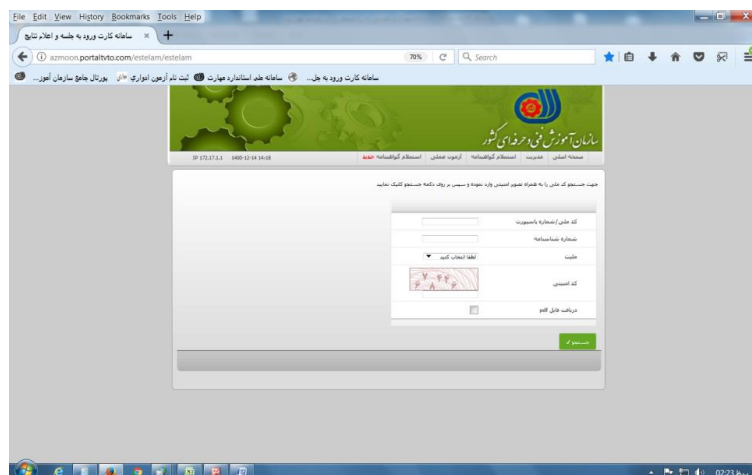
File Edit View History Bookmarks Tools Help

سامانه کارت ورود به جلسه و اعلام نتایج ×

azmoon.portaltvto.com/estelam/estelam

70%

Search

سامانه کارت ورود به جل... سامانه علم استاندارد مهارت ثبت نام آزمون ادواری پورتال جامع سازمان آموز...

سازمان آموزش فنی و حرفه‌ای کشور

صفحه اصلی مدیریت استعلام گواهینامه آزمون عملی استعلام گواهینامه خطا

IP 172.17.1.1 1400-12-14 14:18

جهت جستجو کد ملی را به همراه تصویر امنیتی وارد نموده و سپس بر روی دکمه جستجو کلیک نمایید

کد ملی/شماره پاسپورت

شماره شناسنامه

ملیت

لطفا انتخاب کنید

کد امنیتی

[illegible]

دریافت فایل pdf

جستجو

02:23